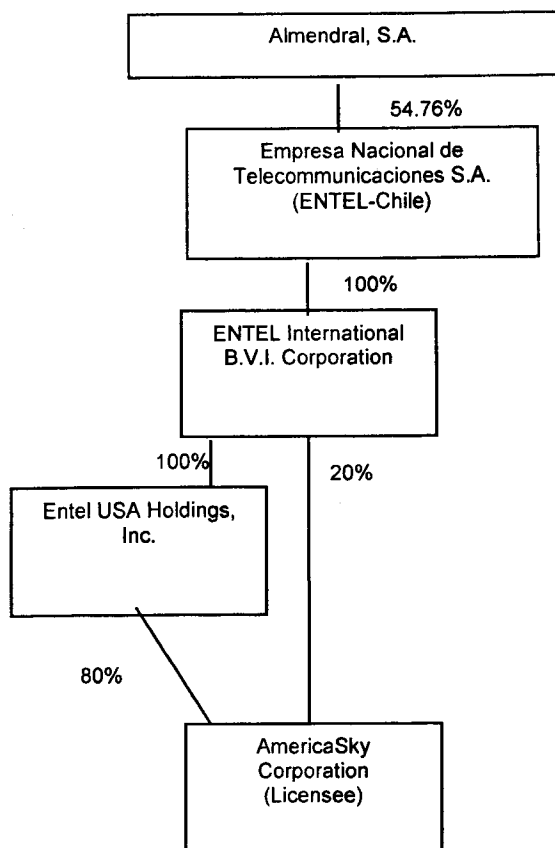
Almendral, S.A.

54.76%

Empresa Nacional de Telecommunicaciones S.A. (ENTEL-Chile)

100%

ENTEL International B.V.I. Corporation

100%

20%

Entel USA Holdings, Inc.

80%

AmericaSky Corporation (Licensee)